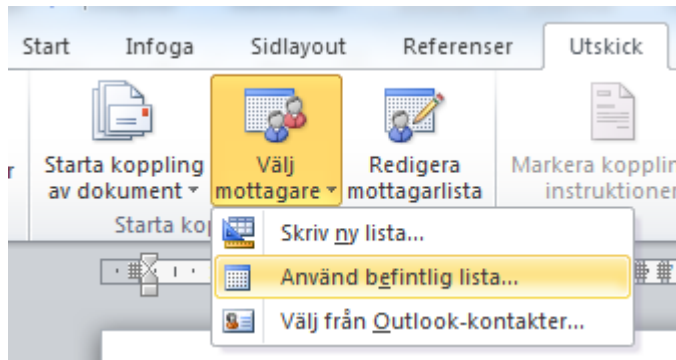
Start Infoga Sidlayout Referenser Utskick

Starta koppling av dokument
Välj mottagare
Redigera mottagarlista
Markera koppling instruktioner

Starta ko

Skriv ny lista...
Använd befintlig lista...
Välj från Outlook-kontakter...